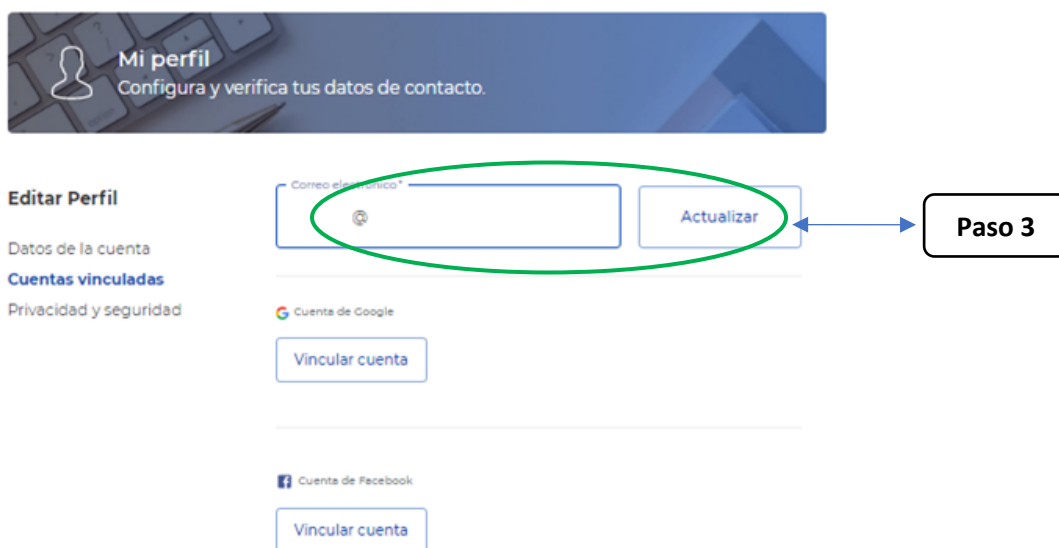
Mi perfil
Configura y verifica tus datos de contacto.

Editar Perfil

Datos de la cuenta
Cuentas vinculadas
Privacidad y seguridad

Correo electrónico*
@

Actualizar

Paso 3

Cuenta de Google

Vincular cuenta

Cuenta de Facebook

Vincular cuenta